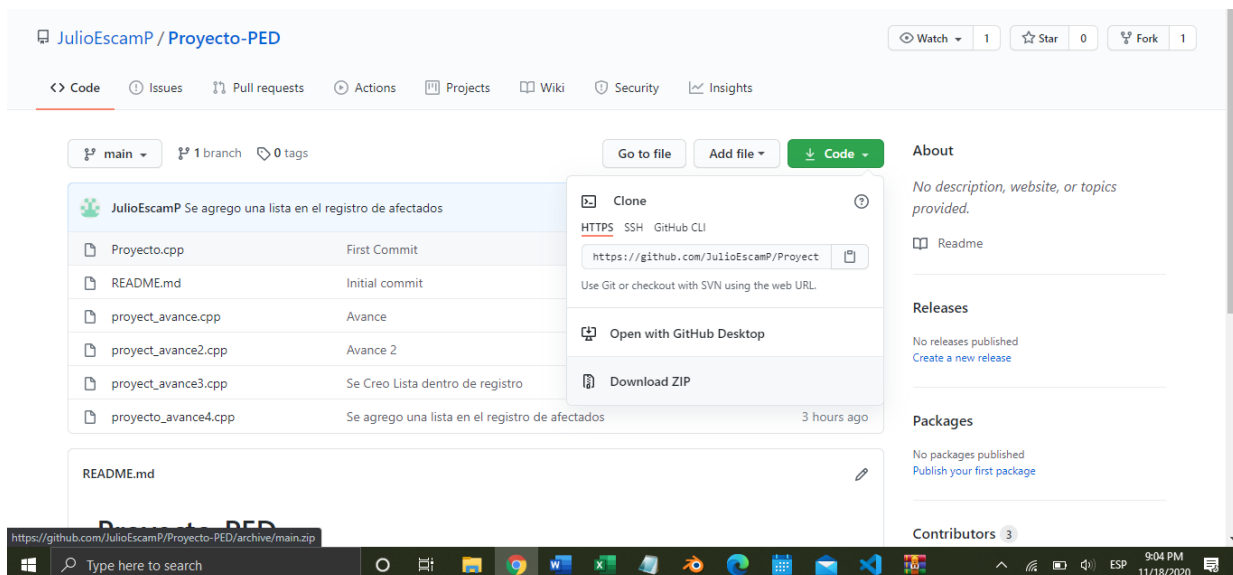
JulioEscamP / Proyecto-PED

Watch 1 Star 0 Fork 1

Code Issues Pull requests Actions Projects Wiki Security Insights

main 1 branch 0 tags

Go to file Add file Code

JulioEscamP Se agrego una lista en el registro de afectados

| | |
|---|---|
| Proyecto.cpp | First Commit |
| README.md | Initial commit |
| proyect_avance.cpp | Avance |
| proyect_avance2.cpp | Avance 2 |
| proyect_avance3.cpp | Se Creo Lista dentro de registro |
| proyecto_avance4.cpp | Se agrego una lista en el registro de afectados | 3 hours ago |

Clone

HTTPS SSH GitHub CLI

https://github.com/JulioEscamP/Proyect

Use Git or checkout with SVN using the web URL.

Open with GitHub Desktop

Download ZIP

README.md

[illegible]

About

No description, website, or topics provided.

Readme

Releases

No releases published
Create a new release

Packages

No packages published
Publish your first package

Contributors 3

https://github.com/JulioEscamP/Proyecto-PED/archive/main.zip

Type here to search

ESP 9:04 PM 11/18/2020